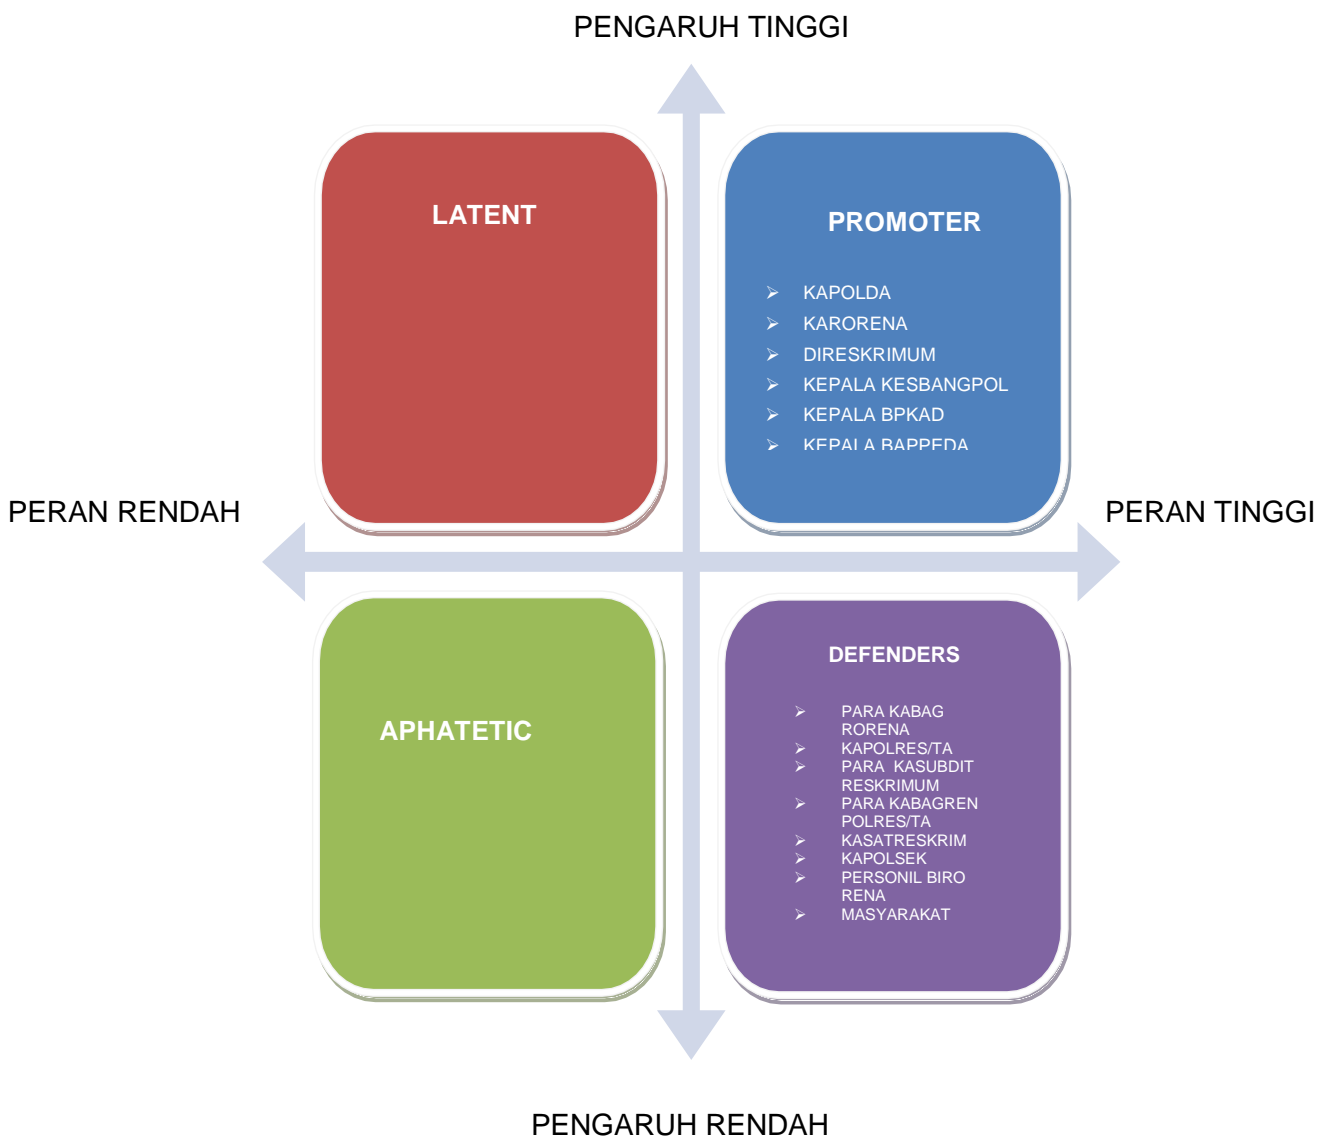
PENGARUH TINGGI

LATENT

PROMOTER

➢ KAPOLDA
➢ KARORENA
➢ DIRESKRIMUM
➢ KEPALA KESBANGPOL
➢ KEPALA BPKAD
➢ KEPALA BAPPEDA

PERAN RENDAH

PERAN TINGGI

APHATETIC

DEFENDERS

➢ PARA KABAG RORENA
➢ KAPOLRES/TA
➢ PARA KASUBDIT RESKRIMUM
➢ PARA KABAGREN POLRES/TA
➢ KASATRESKRIM
➢ KAPOLSEK
➢ PERSONIL BIRO RENA
➢ MASYARAKAT

PENGARUH RENDAH